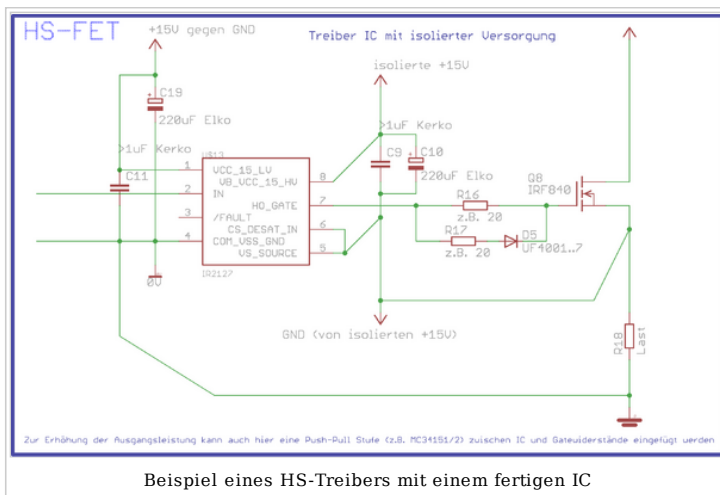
HS-FET

+15V gegen GND

Treiber IC mit isolierter Versorgung

isolierte +15V

C19
220uF Elko

>1uF Kerko

>1uF Kerko

C11

C9

C10
220uF Elko

U$13

1 VCC_15_LV
2 IN
3 /FAULT
4 COM_VSS_GND

8 VB_VCC_15_HV
7 HO_GATE
6 CS_DESAT_IN
5 VS_SOURCE

IR2127

R16
z.B. 20

R17
z.B. 20

D5
UF4001..7

Q8
IRF840

0V

GND (von isolierten +15V)

R18
Last

Zur Erhöhung der Ausgangsleistung kann auch hier eine Push-Pull Stufe (z.B. MC34151/2) zwischen IC und Gatewiderstände eingefügt werden

Beispiel eines HS-Treibers mit einem fertigen IC